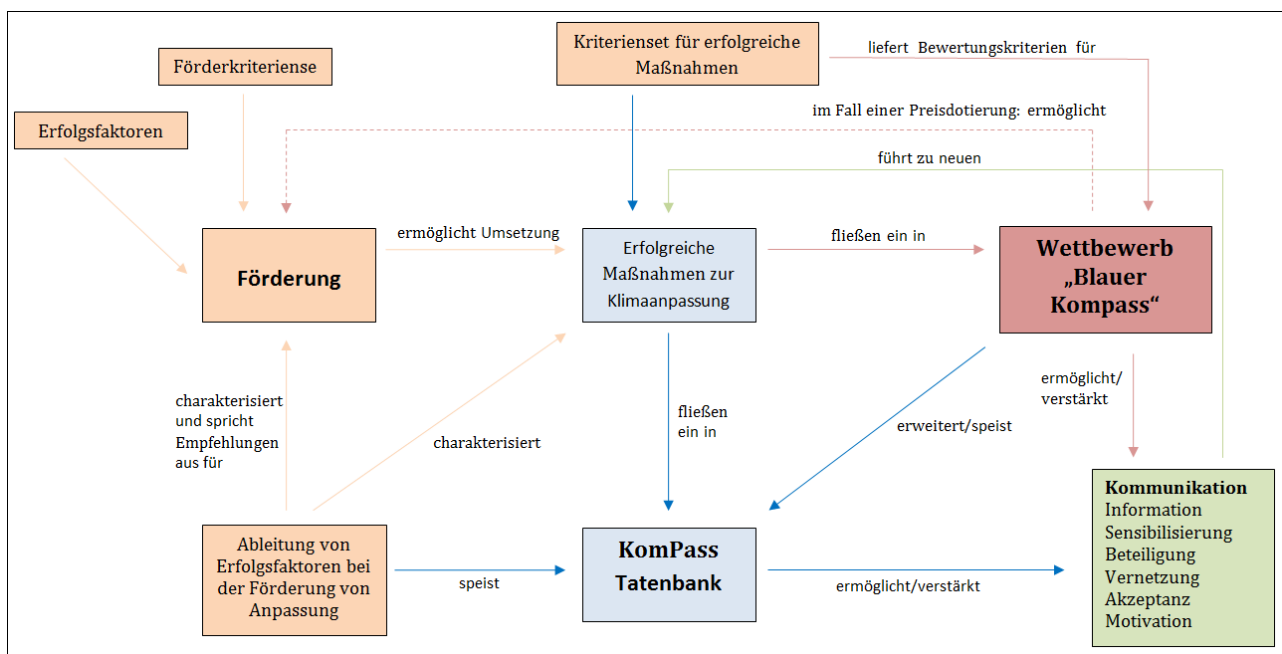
Förderkriteriense

Kriterienset für erfolgreiche Maßnahmen

liefert Bewertungskriterien für

Erfolgsfaktoren

im Fall einer Preisdotierung: ermöglicht

führt zu neuen

Förderung

ermöglicht Umsetzung

Erfolgreiche Maßnahmen zur Klimaanpassung

fließen ein in

Wettbewerb „Blauer Kompass“

charakterisiert und spricht Empfehlungen aus für

charakterisiert

fließen ein in

erweitert/speist

ermöglicht/ verstärkt

Kommunikation
Information
Sensibilisierung
Beteiligung
Vernetzung
Akzeptanz
Motivation

Ableitung von Erfolgsfaktoren bei der Förderung von Anpassung

speist

KomPass Tatenbank

ermöglicht/verstärkt